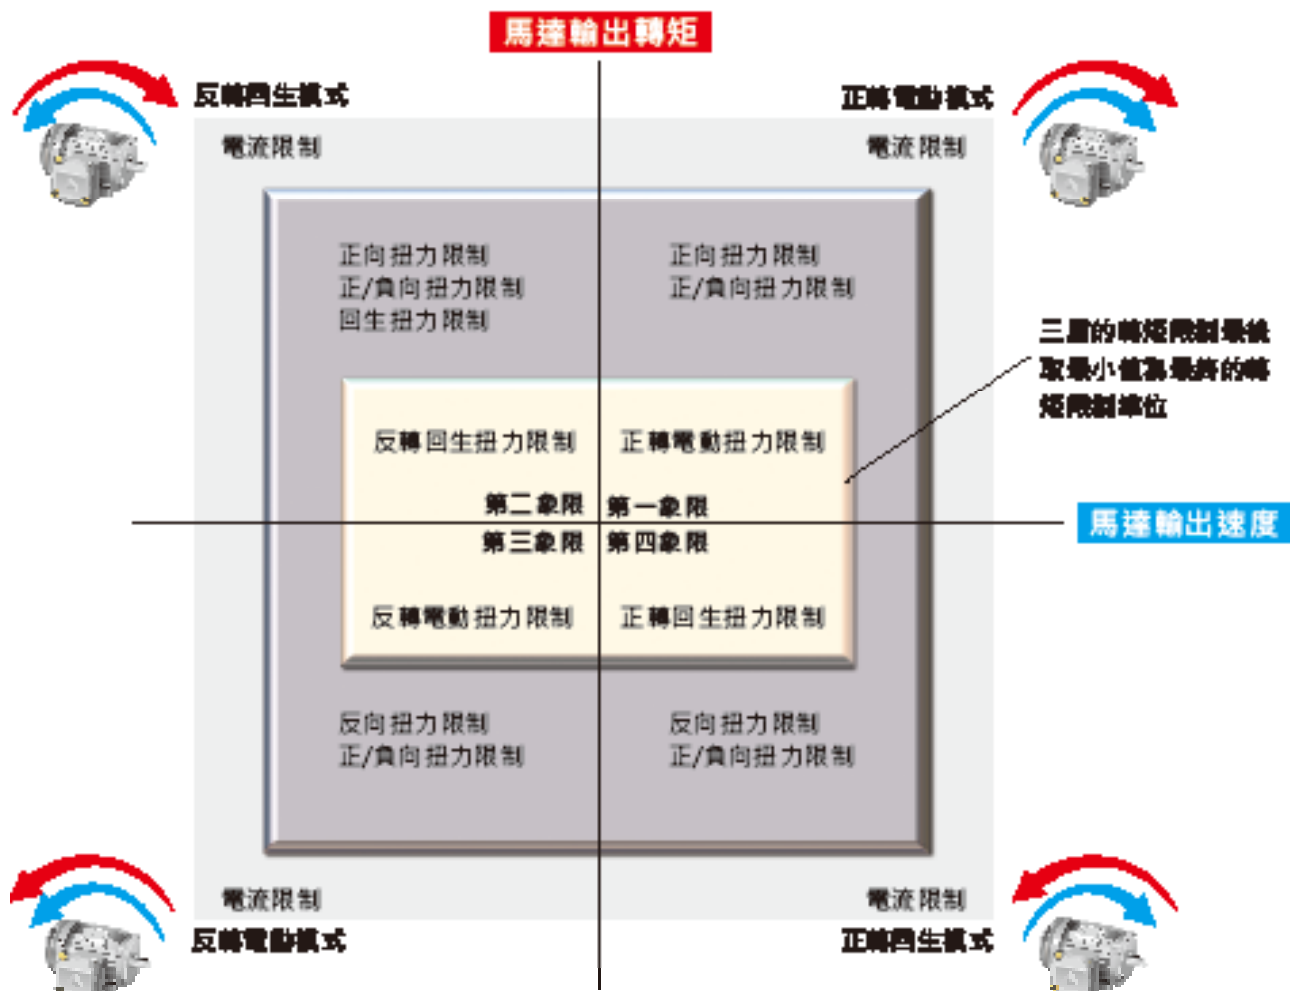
馬達輸出轉矩

反轉回生模式

正轉電動模式

電流限制

電流限制

正向扭力限制
正/負向扭力限制
回生扭力限制

正向扭力限制
正/負向扭力限制

三層的轉矩限制最後取最小值為最終的轉矩限制準位

反轉回生扭力限制

正轉電動扭力限制

第二象限

第一象限

馬達輸出速度

第三象限

第四象限

反轉電動扭力限制

正轉回生扭力限制

反向扭力限制
正/負向扭力限制

反向扭力限制
正/負向扭力限制

電流限制

電流限制

反轉電動模式

正轉回生模式